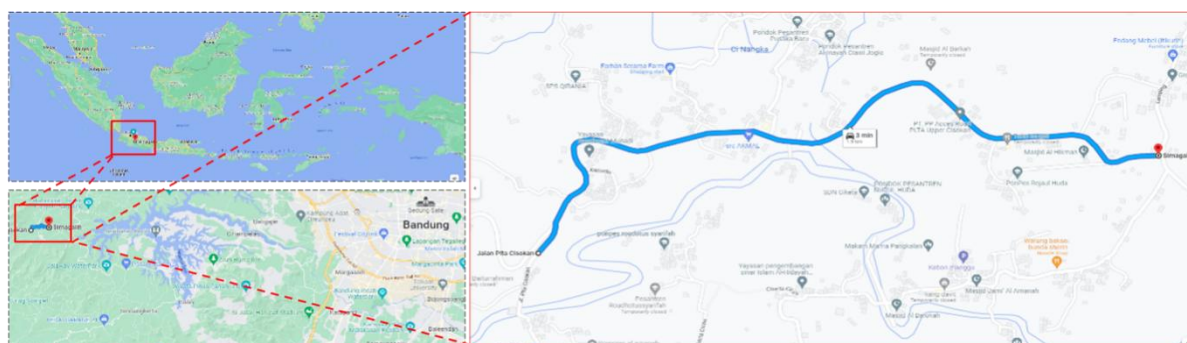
Simagalo
Bandung
Gedung Sate

Ci Nangka
Pondok Pesantren
Pondok Pesantren
Masjid Al Barkah
Podong Mobil (Bikutir)
SPS ORANIA
Yayasan
Al-TAMMIN
3 min
Masjid Al Hikmah
Simagalo
Pondok PESANTREN
Makam
Jalan Pltu Cisokan
Kebon Ranggo
Masjid Al Amanah
Masjid Al Qubah
Cisokan